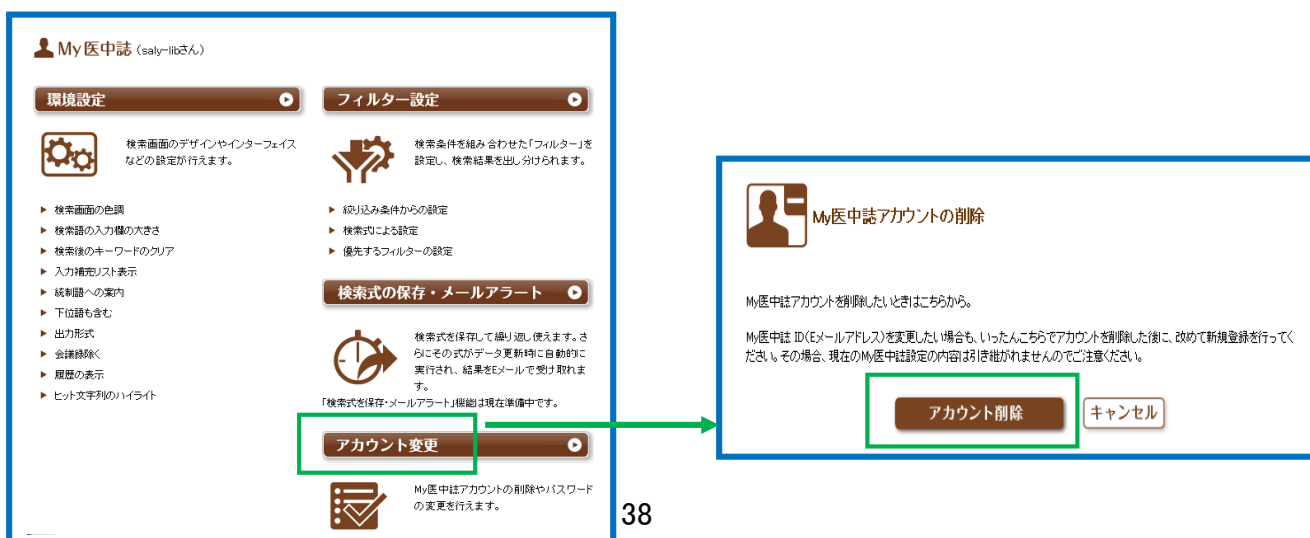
My医中誌（saly-libさん）

環境設定

検索画面のデザインやインターフェイスなどの設定が行えます。

▶ 検索画面の色調
▶ 検索語の入力欄の大きさ
▶ 検索後のキーワードのクリア
▶ 入力補完リスト表示
▶ 統制語への案内
▶ 下位語も含む
▶ 出力形式
▶ 会議録除く
▶ 履歴の表示
▶ ヒット文字列のハイライト

フィルター設定

検索条件を組み合わせた「フィルター」を設定し、検索結果を出し分けられます。

▶ 絞り込み条件からの設定
▶ 検索式による設定
▶ 優先するフィルターの設定

検索式の保存・メールアラート

検索式を保存して繰り返し使えます。さらにその式がデータ更新時に自動的に実行され、結果をEメールで受け取れます。
「検索式を保存・メールアラート」機能は現在準備中です。

アカウント変更

My医中誌アカウントの削除やパスワードの変更を行えます。

My医中誌アカウントの削除

My医中誌アカウントを削除したいときはこちらから。

My医中誌 ID(Eメールアドレス)を変更したい場合も、いったんこちらでアカウントを削除した後に、改めて新規登録を行ってください。その場合、現在のMy医中誌設定の内容は引き継がれませんのでご注意ください。

アカウント削除 キャンセル

38